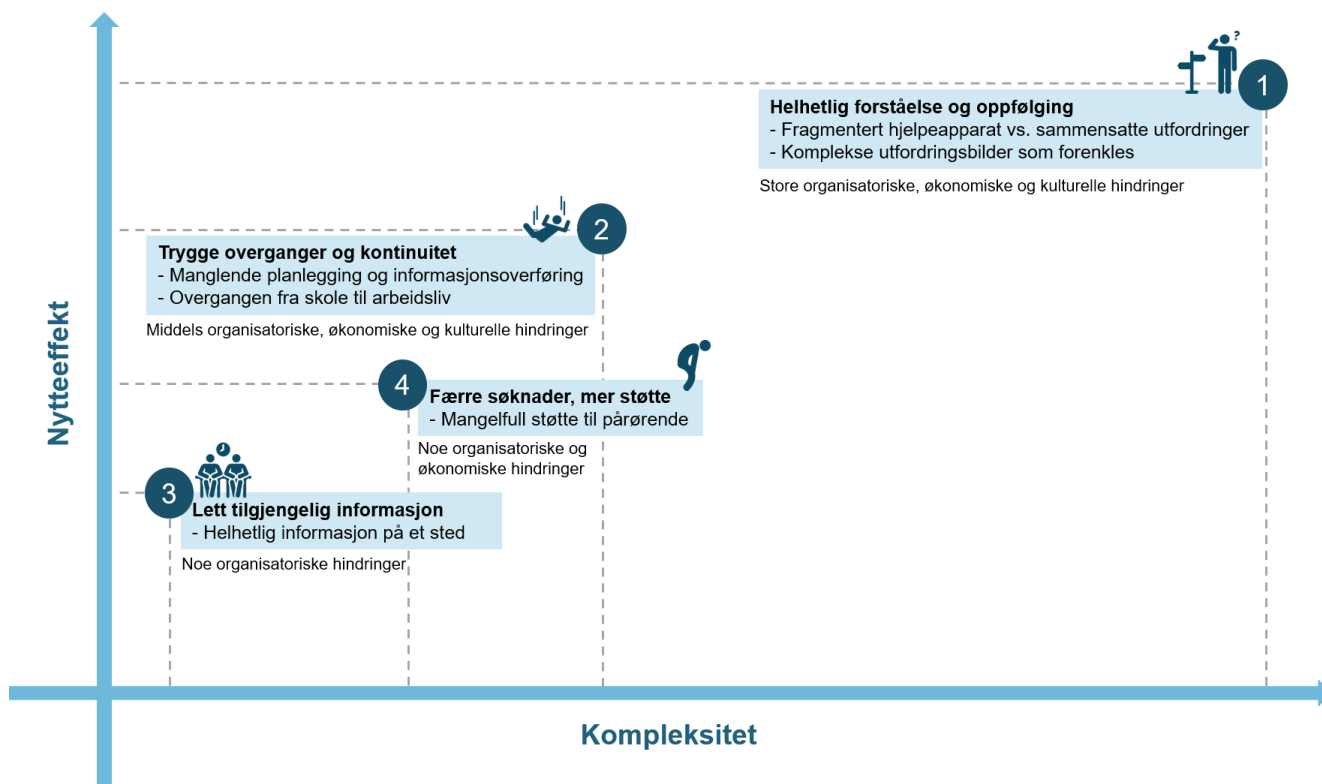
1

Helhetlig forståelse og oppfølging
- Fragmentert hjelpeapparat vs. sammensatte utfordringer
- Komplekse utfordringsbilder som forenkles

Store organisatoriske, økonomiske og kulturelle hindringer

2

Trygge overganger og kontinuitet
- Manglende planlegging og informasjonsoverføring
- Overgangen fra skole til arbeidsliv

Middels organisatoriske, økonomiske og kulturelle hindringer

4

Færre søknader, mer støtte
- Mangelfull støtte til pårørende

Noe organisatoriske og økonomiske hindringer

3

Lett tilgjengelig informasjon
- Helhetlig informasjon på et sted

Noe organisatoriske hindringer

Nytteeffekt

Kompleksitet